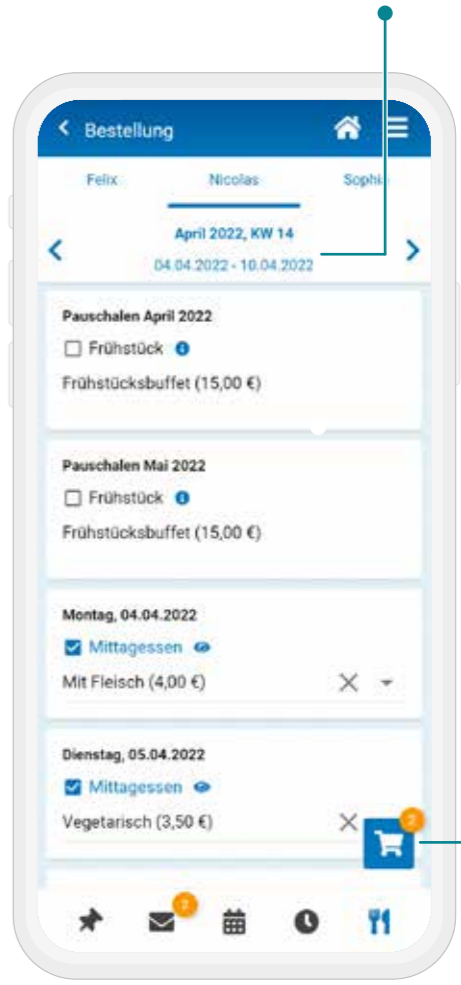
Bestellung

Felix
Nicolas
Sophi

April 2022, KW 14
04.04.2022 - 10.04.2022

Pauschalen April 2022
Frühstück
Frühstücksbuffet (15,00 €)

Pauschalen Mai 2022
Frühstück
Frühstücksbuffet (15,00 €)

Montag, 04.04.2022
Mittagessen
Mit Fleisch (4,00 €)

Dienstag, 05.04.2022
Mittagessen
Vegetarisch (3,50 €)

2

2